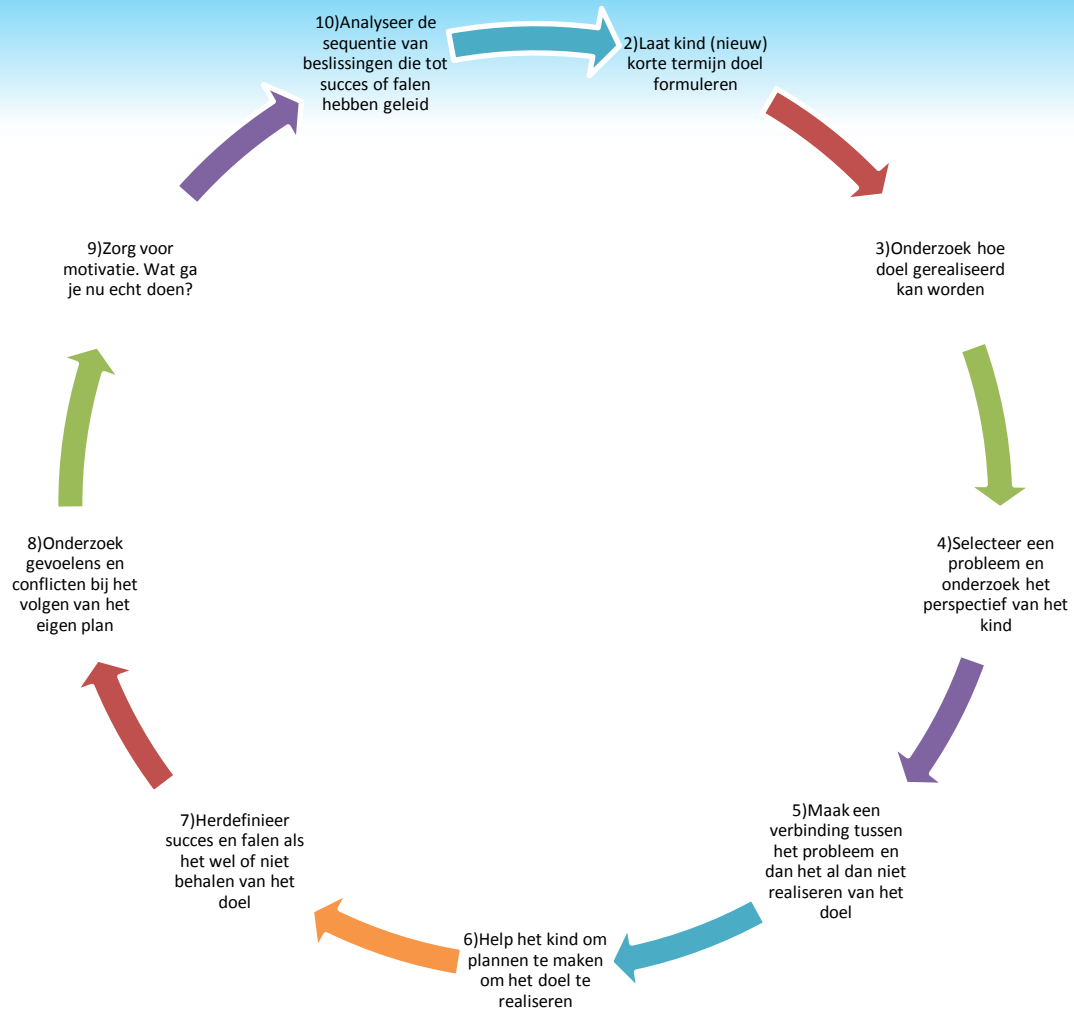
10)Analyseer de sequentie van beslissingen die tot succes of falen hebben geleid

2)Laat kind (nieuw) korte termijn doel formuleren

3)Onderzoek hoe doel gerealiseerd kan worden

4)Selecteer een probleem en onderzoek het perspectief van het kind

5)Maak een verbinding tussen het probleem en dan het al dan niet realiseren van het doel

6)Help het kind om plannen te maken om het doel te realiseren

7)Herdefinieer succes en falen als het wel of niet behalen van het doel

8)Onderzoek gevoelens en conflicten bij het volgen van het eigen plan

9)Zorg voor motivatie. Wat ga je nu echt doen?